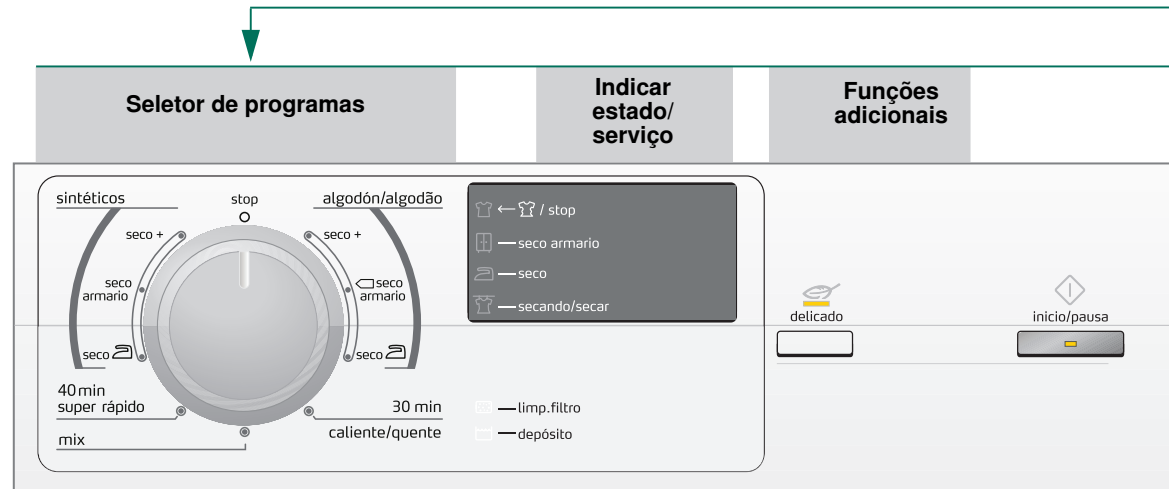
Seletor de programas

Indicar estado/ serviço

Funções adicionais

sintéticos

stop

algodón/algodão

seco +

seco armario

seco

seco +

seco armario

seco

40 min super rápido

30 min

mix

caliente/quente

← / stop

seco armario

seco

secando/secar

limp.filtro

depósito

delicado

inicio/pausa